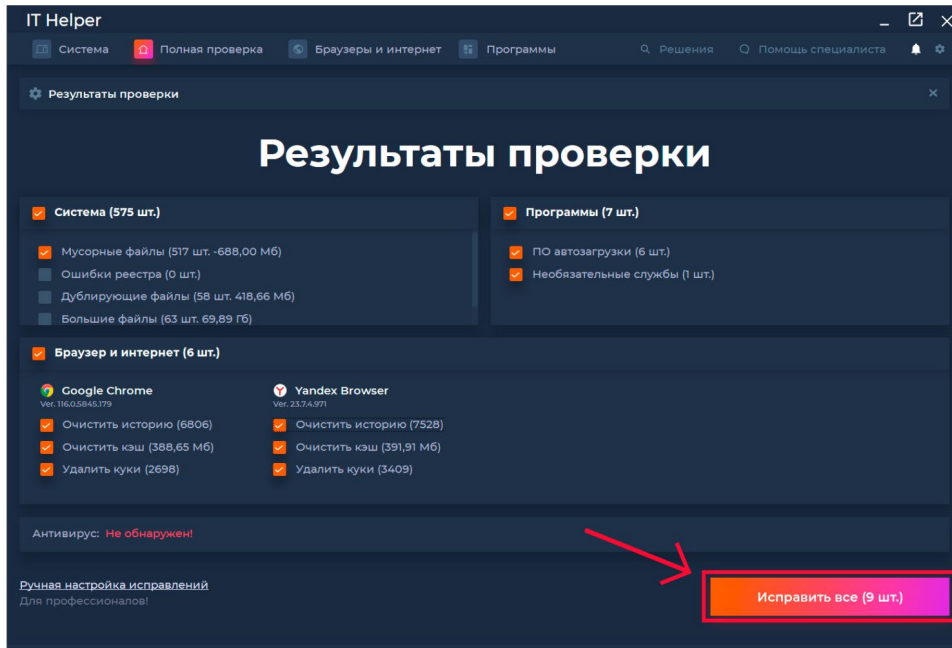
IT Helper

Система Полная проверка Браузеры и интернет Программы Решения Помощь специалиста

Результаты проверки

Результаты проверки

Система (575 шт.)

Мусорные файлы (517 шт. -688,00 Мб)
Ошибки реестра (0 шт.)
Дублирующие файлы (58 шт. 418,66 Мб)
Большие файлы (63 шт. 69,89 Гб)

Программы (7 шт.)

ПО автозагрузки (6 шт.)
Необязательные службы (1 шт.)

Браузер и интернет (6 шт.)

Google Chrome
Ver. 116.0.5845.179
Очистить историю (6806)
Очистить кэш (388,65 Мб)
Удалить куки (2698)

Yandex Browser
Ver. 23.7.4.971
Очистить историю (7528)
Очистить кэш (391,91 Мб)
Удалить куки (3409)

Антивирус: Не обнаружен!

Ручная настройка исправлений
Для профессионалов!

Исправить все (9 шт.)